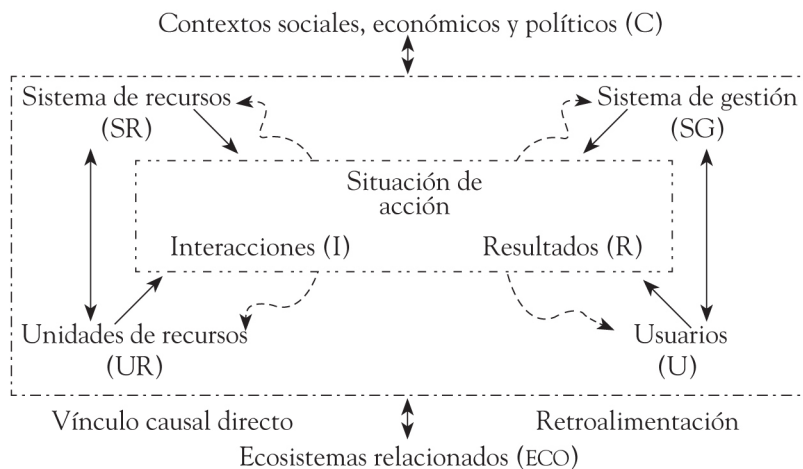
Contextos sociales, económicos y políticos (C)

Sistema de recursos
(SR)

Sistema de gestión
(SG)

Situación de
acción

Interacciones (I)

Resultados (R)

Unidades de recursos
(UR)

Usuarios
(U)

Vínculo causal directo

Retroalimentación

Ecosistemas relacionados (ECO)